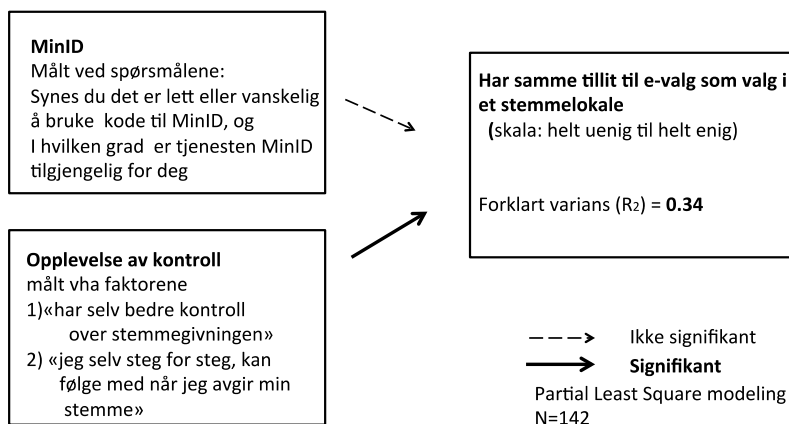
MinID
Målt ved spørsmålene:
Synes du det er lett eller vanskelig å bruke kode til MinID, og
I hvilken grad er tjenesten MinID tilgjengelig for deg

Har samme tillit til e-valg som valg i et stemmelokale
(skala: helt uenig til helt enig)

Forklart varians ($R_2$) = **0.34**

Opplevelse av kontroll
målt vha faktorene
1)«har selv bedre kontroll over stemmegivningen»
2) «jeg selv steg for steg, kan følge med når jeg avgir min stemme»

Ikke signifikant
Signifikant
Partial Least Square modeling
N=142